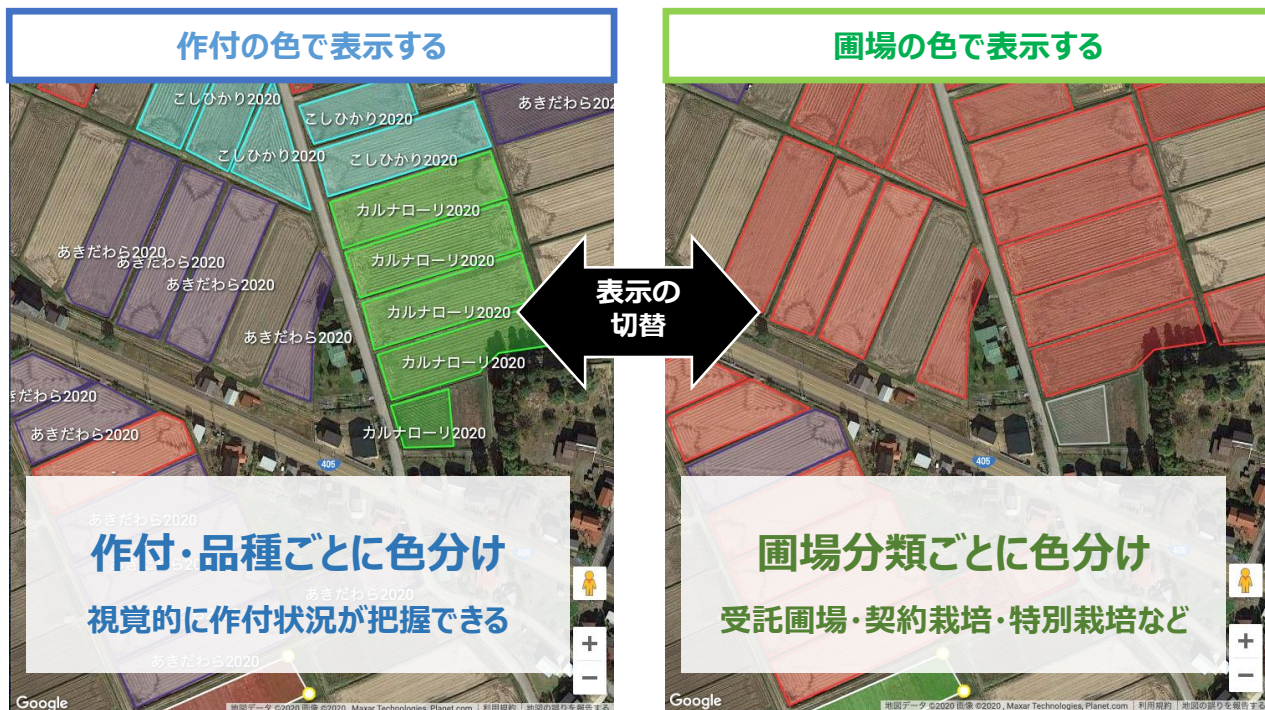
作付の色で表示する

こしひかり2020
こしひかり2020
こしひかり2020
こしひかり2020
あきだわら2020
カルナローリ2020
カルナローリ2020
カルナローリ2020
カルナローリ2020
あきだわら2020
あきだわら2020
あきだわら2020
あきだわら2020
あきだわら2020
あきだわら2020
カルナローリ2020
405
あきだわら2020
あきだわら2020
あきだわら2020

作付·品種ごとに色分け
視覚的に作付状況が把握できる

+
−
Google
地図データ ©2020 画像 ©2020 , Maxar Technologies, Planet.com | 利用規約 | 地図の誤りを報告する

表示の切替

圃場の色で表示する

405

圃場分類ごとに色分け
受託圃場·契約栽培·特別栽培など

+
−
Google
地図データ ©2020 画像 ©2020 , Maxar Technologies, Planet.com | 利用規約 | 地図の誤りを報告する